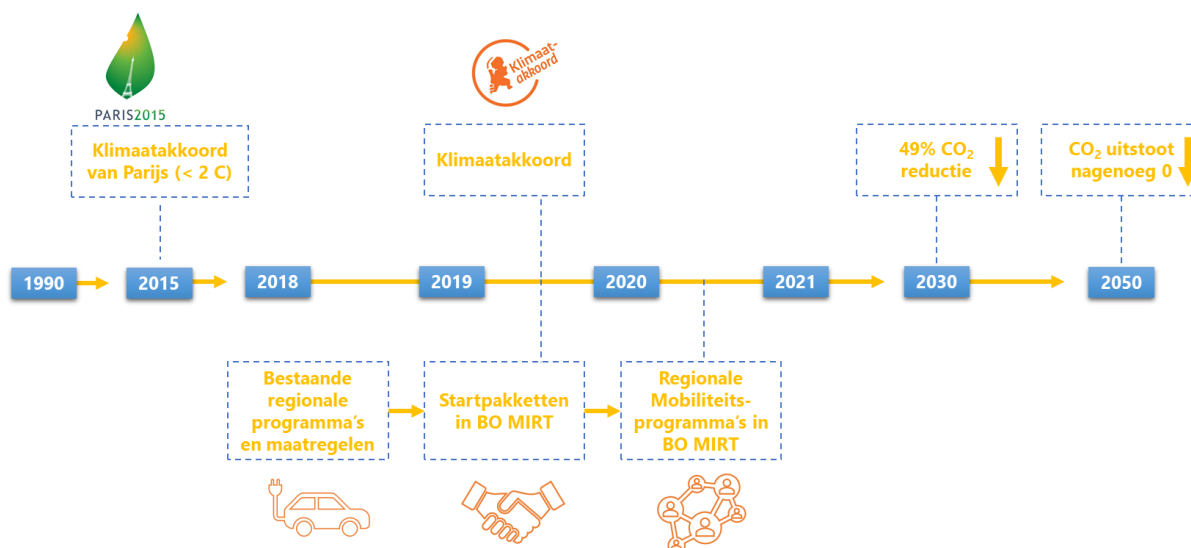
PARIS2015

Klimaatakkoord van Parijs (< 2 C)

Klimaat-akkoord

Klimaatakkoord

49% $CO_2$ reductie

$CO_2$ uitstoot nagenoeg 0

1990

2015

2018

2019

2020

2021

2030

2050

Bestaande regionale programma's en maatregelen

Startpakketten in BO MIRT

Regionale Mobiliteits-programma's in BO MIRT